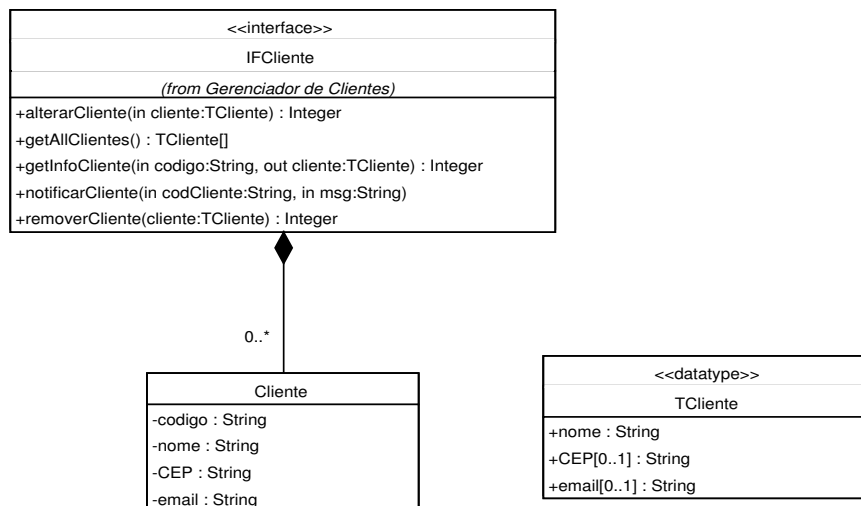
<<interface>>
IFCliente
(from Gerenciador de Clientes)
+alterarCliente(in cliente:TCliente) : Integer
+getAllClientes() : TCliente[]
+getInfoCliente(in codigo:String, out cliente:TCliente) : Integer
+notificarCliente(in codCliente:String, in msg:String)
+removerCliente(cliente:TCliente) : Integer

0..*

Cliente
-codigo : String
-nome : String
-CEP : String
-email : String

<<datatype>>
TCliente
+nome : String
+CEP[0..1] : String
+email[0..1] : String